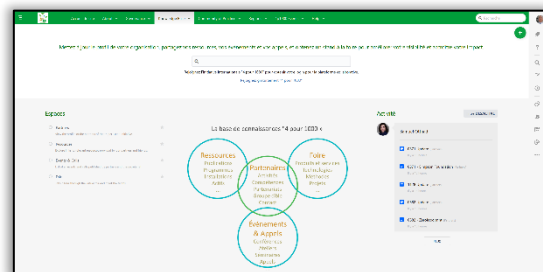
La base de connaissances "4 pour 1000"

Espaces

Activité

Ressources
Publications
Programmes
Invitations
Outils

Partenaires
Membres
Organisations
Partenaires
Groupes
Experts

Foire
Produits et services
Technologies
Initiatives
Projets

Evénements & Appels
Conférences
Ateliers
Séminaires
Appels